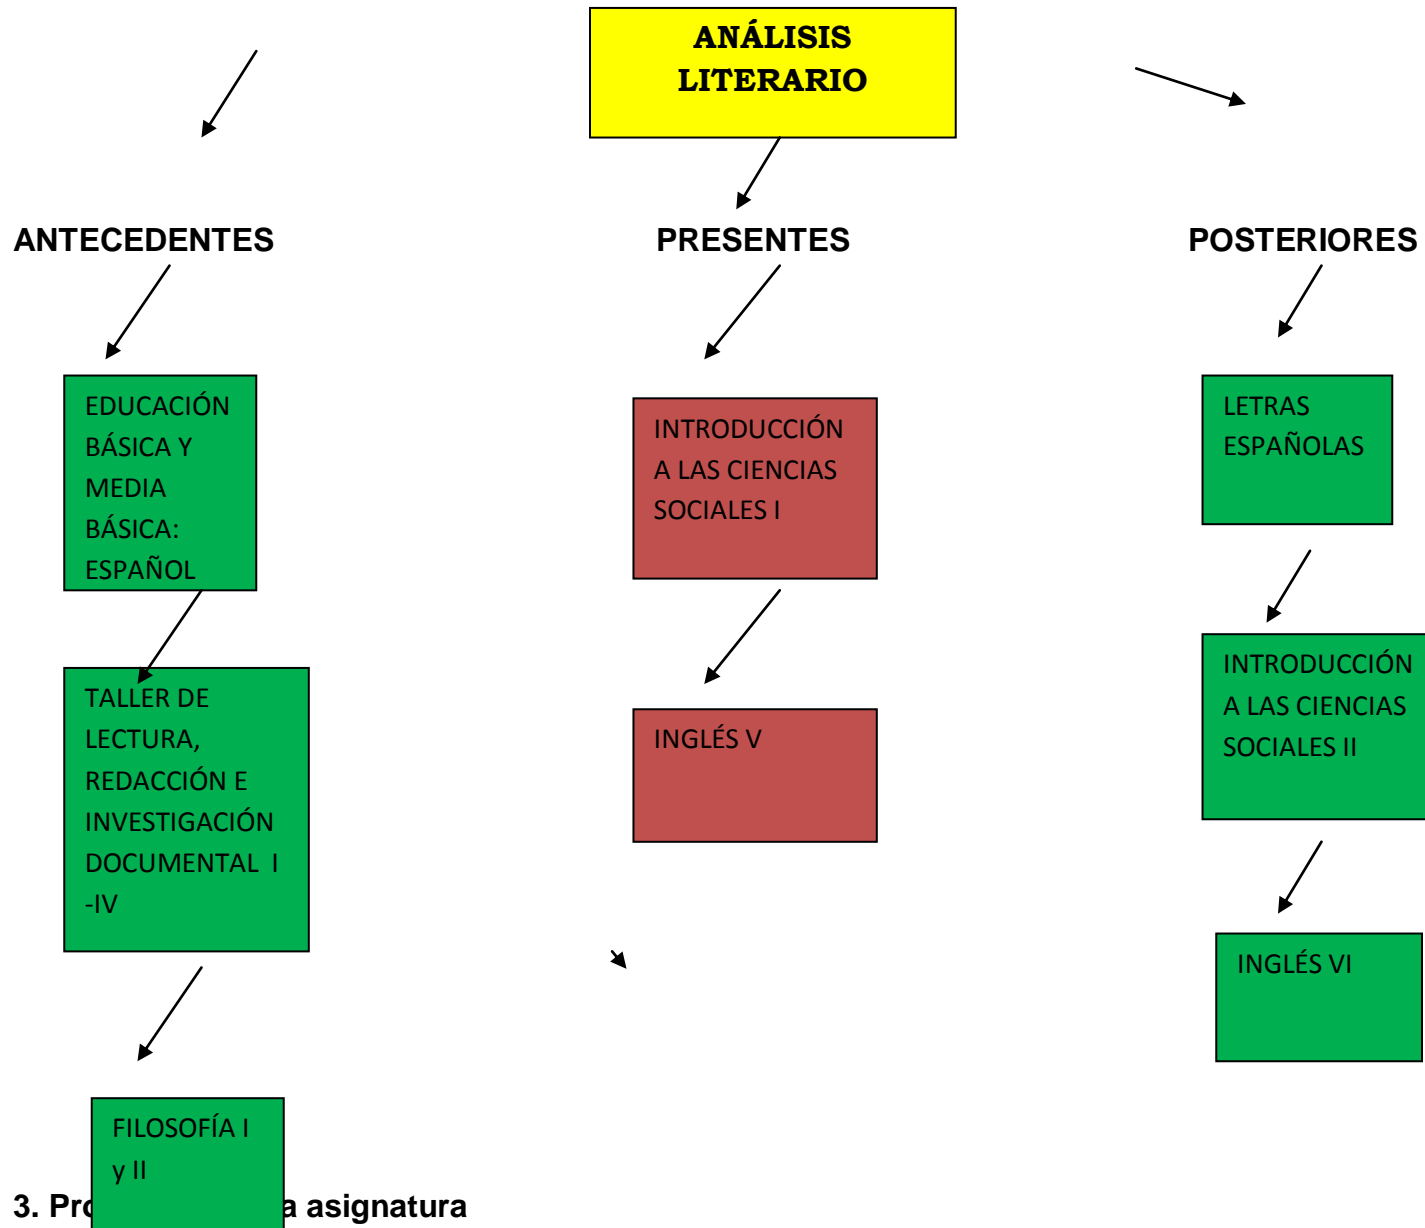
ANÁLISIS LITERARIO

ANTECEDENTES

EDUCACIÓN BÁSICA Y MEDIA BÁSICA: ESPAÑOL

TALLER DE LECTURA, REDACCIÓN E INVESTIGACIÓN DOCUMENTAL I -IV

FILOSOFÍA I y II

PRESENTES

INTRODUCCIÓN A LAS CIENCIAS SOCIALES I

INGLÉS V

POSTERIORES

LETRAS ESPAÑOLAS

INTRODUCCIÓN A LAS CIENCIAS SOCIALES II

INGLÉS VI

3. Pro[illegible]a asignatura